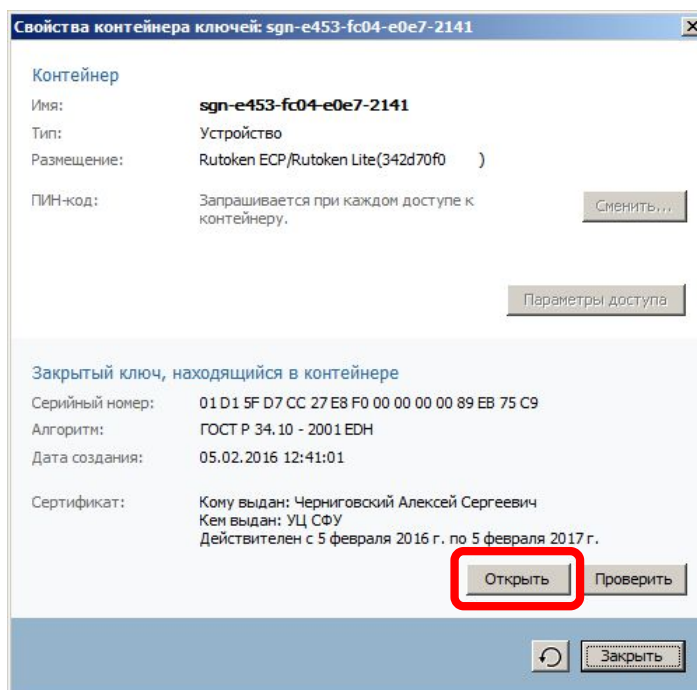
Свойства контейнера ключей: sgn-e453-fc04-e0e7-2141

Контейнер

Имя: sgn-e453-fc04-e0e7-2141

Тип: Устройство

Размещение: Rutoken ECP/Rutoken Lite(342d70f0 )

ПИН-код: Запрашивается при каждом доступе к контейнеру.

Сменить...

Параметры доступа

Закрытый ключ, находящийся в контейнере

Серийный номер: 01 D1 5F D7 CC 27 E8 F0 00 00 00 00 89 EB 75 C9

Алгоритм: ГОСТ Р 34.10 - 2001 EDH

Дата создания: 05.02.2016 12:41:01

Сертификат: Кому выдан: Черниговский Алексей Сергеевич
Кем выдан: УЦ СФУ
Действителен с 5 февраля 2016 г. по 5 февраля 2017 г.

Открыть

Проверить

Закрыть